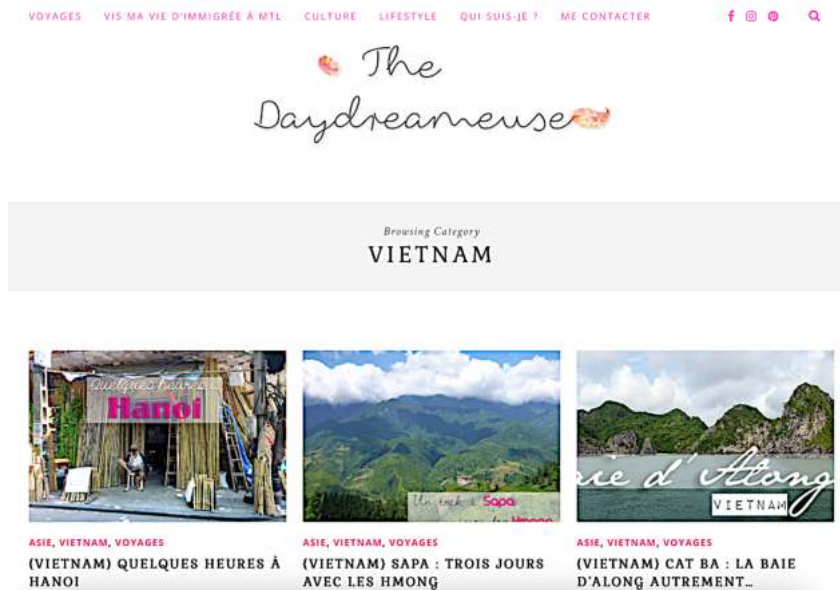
VOYAGES VIS MA VIE D'IMMIGRÉE À MTL CULTURE LIFESTYLE QUI SUIS-JE ? ME CONTACTER

The Daydreameuse

Browsing Category

VIETNAM

Quelques heures à Hanoi

ASIE, VIETNAM, VOYAGES

(VIETNAM) QUELQUES HEURES À HANOI

Un trek à Sapa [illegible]

ASIE, VIETNAM, VOYAGES

(VIETNAM) SAPA : TROIS JOURS AVEC LES HMONG

aie d'Along

VIETNAM

ASIE, VIETNAM, VOYAGES

(VIETNAM) CAT BA : LA BAIE D'ALONG AUTREMENT…